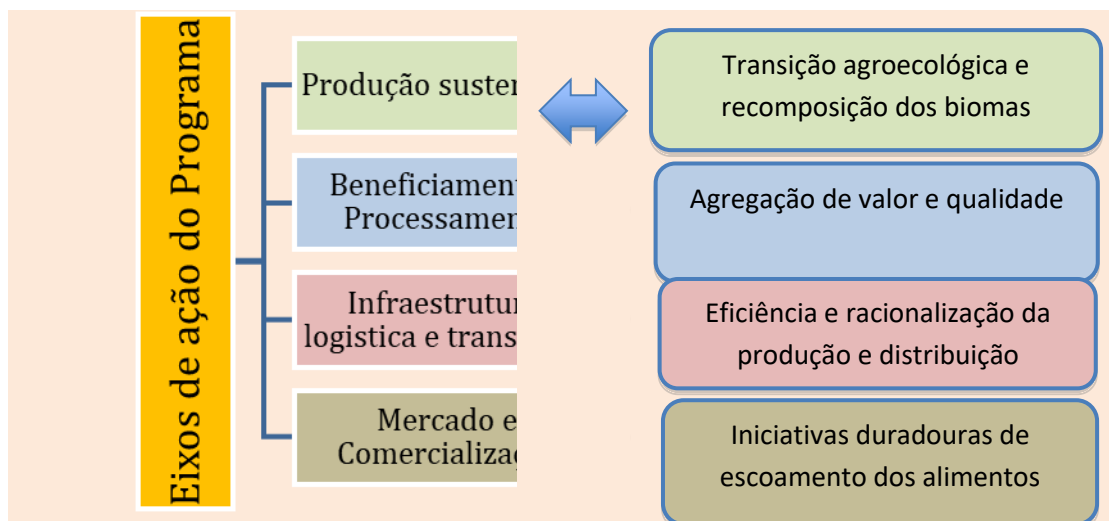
Eixos de ação do Programa

Produção suster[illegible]

Beneficiamen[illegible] Processamen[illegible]

Infraestrutur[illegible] logistica e trans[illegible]

Mercado e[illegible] Comercializa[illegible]

Transição agroecológica e recomposição dos biomas

Agregação de valor e qualidade

Eficiência e racionalização da produção e distribuição

Iniciativas duradouras de escoamento dos alimentos